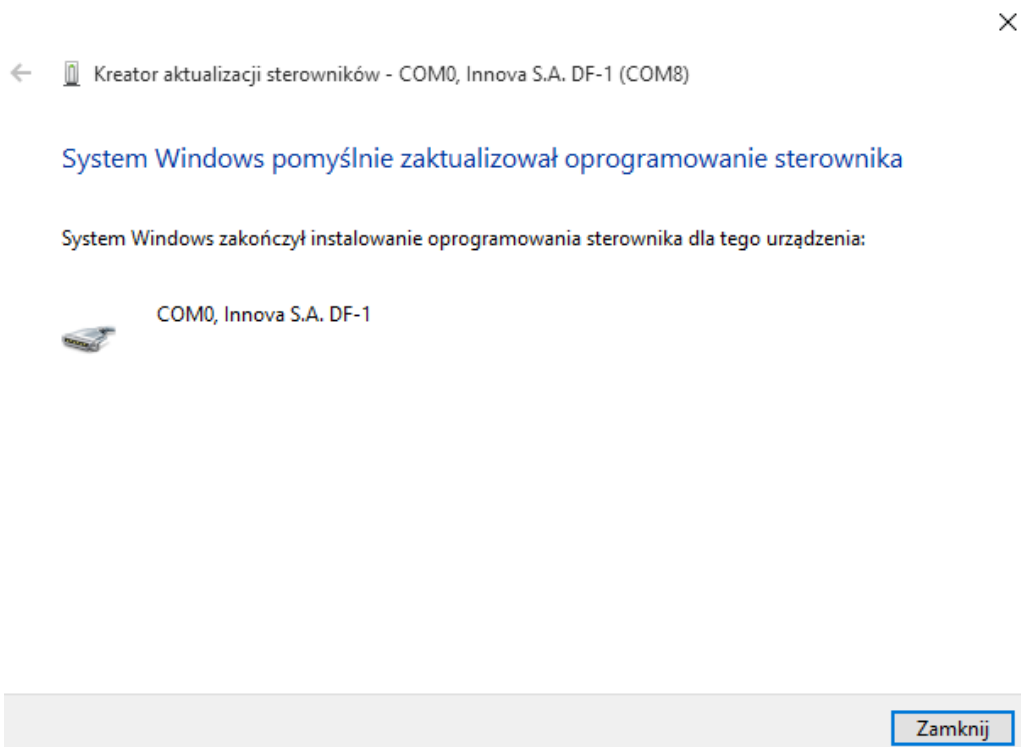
Kreator aktualizacji sterowników - COM0, Innova S.A. DF-1 (COM8)

System Windows pomyślnie zaktualizował oprogramowanie sterownika

System Windows zakończył instalowanie oprogramowania sterownika dla tego urządzenia:

COM0, Innova S.A. DF-1

Zamknij